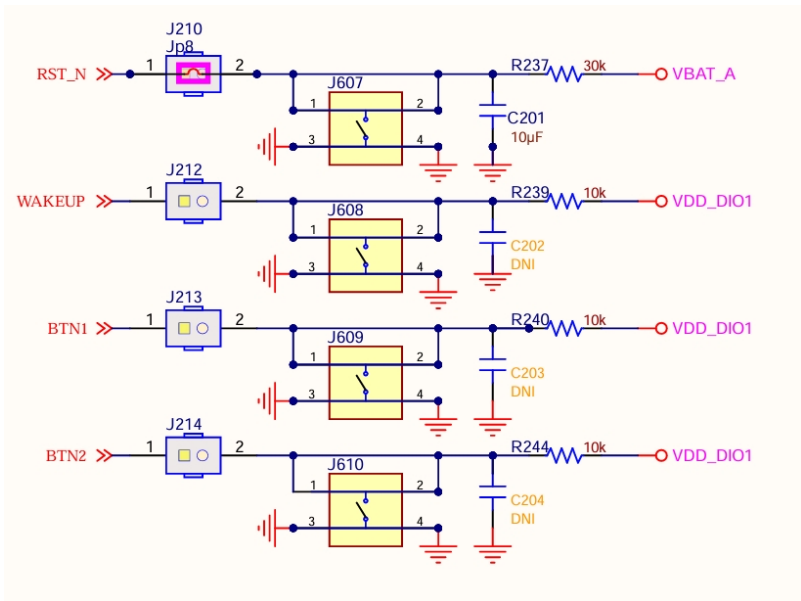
J210
Jp8
RST_N
1
2
J607
1
2
3
4
R237
30k
VBAT_A
C201
10µF

J212
WAKEUP
1
2
J608
1
2
3
4
R239
10k
VDD_DIO1
C202
DNI

J213
BTN1
1
2
J609
1
2
3
4
R240
10k
VDD_DIO1
C203
DNI

J214
BTN2
1
2
J610
1
2
3
4
R244
10k
VDD_DIO1
C204
DNI